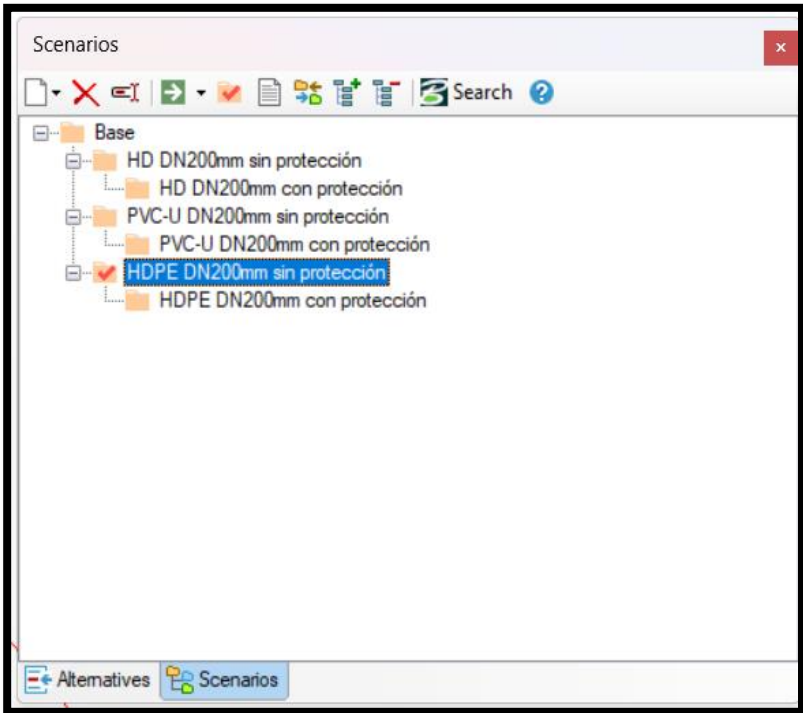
Scenarios

×

Search

Base
HD DN200mm sin protección
HD DN200mm con protección
PVC-U DN200mm sin protección
PVC-U DN200mm con protección
HDPE DN200mm sin protección
HDPE DN200mm con protección

Alternatives
Scenarios